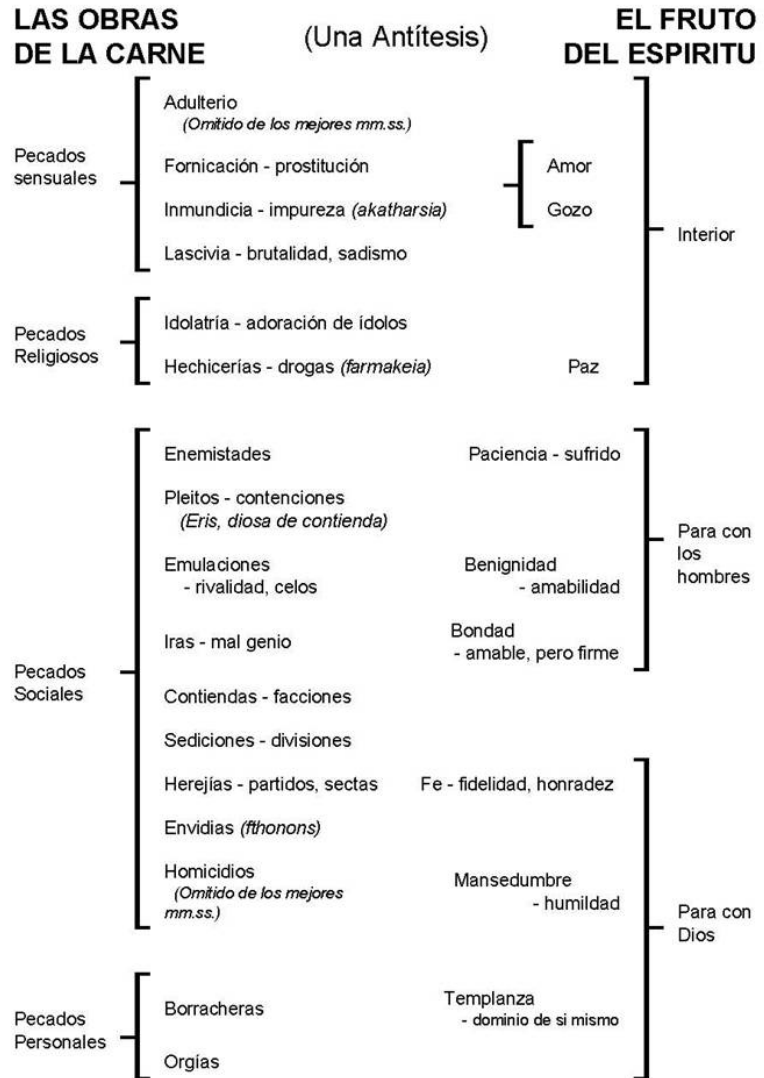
LAS OBRAS DE LA CARNE

(Una Antítesis)

EL FRUTO DEL ESPIRITU

Pecados sensuales

Adulterio
*(Omitido de los mejores mm.ss.)*

Fornicación - prostitución

Inmundicia - impureza *(akatharsia)*

Lascivia - brutalidad, sadismo

Pecados Religiosos

Idolatría - adoración de ídolos

Hechicerías - drogas *(farmakeia)*

Amor

Gozo

Paz

Interior

Pecados Sociales

Enemistades

Pleitos - contenciones
*(Eris, diosa de contienda)*

Emulaciones - rivalidad, celos

Iras - mal genio

Contiendas - facciones

Sediciones - divisiones

Herejías - partidos, sectas

Envidias *(fthonons)*

Homicidios
*(Omitido de los mejores mm.ss.)*

Paciencia - sufrido

Benignidad - amabilidad

Bondad - amable, pero firme

Para con los hombres

Fe - fidelidad, honradez

Mansedumbre - humildad

Pecados Personales

Borracheras

Orgías

Templanza - dominio de si mismo

Para con Dios